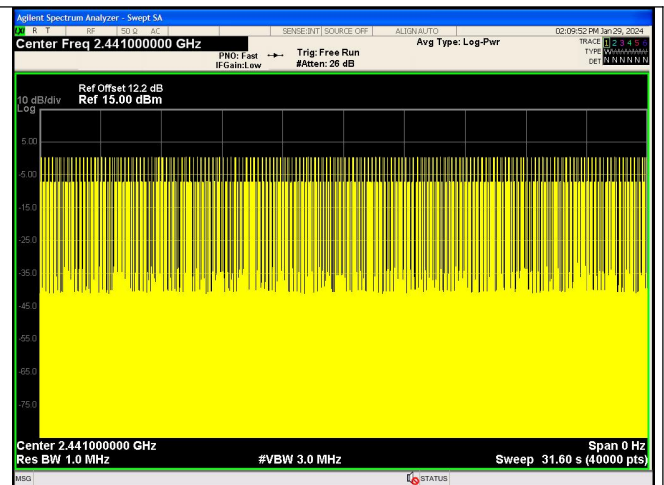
Agilent Spectrum Analyzer - Swept SA
LXI R T RF 50 Ω AC SENSE:INT SOURCE OFF ALIGN AUTO 02:09:52 PM Jan 29, 2024
Center Freq 2.441000000 GHz
PNO: Fast IFGain:Low
Trig: Free Run #Atten: 26 dB
Avg Type: Log-Pwr
TRACE 1 2 3 4 5 6
TYPE WWWWWW
DET N N N N N N

10 dB/div Log
Ref Offset 12.2 dB
Ref 15.00 dBm

5.00
-5.00
-15.0
-25.0
-35.0
-45.0
-55.0
-65.0
-75.0

Center 2.441000000 GHz
Res BW 1.0 MHz
#VBW 3.0 MHz
Span 0 Hz
Sweep 31.60 s (40000 pts)
MSG
STATUS